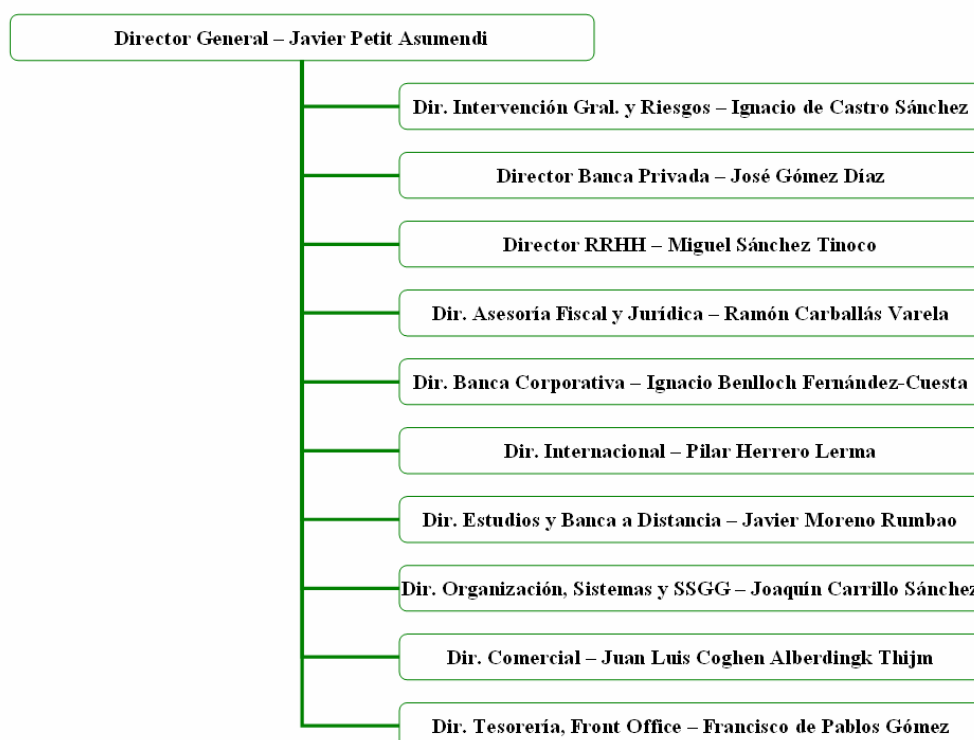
Director General – Javier Petit Asumendi

Dir. Intervención Gral. y Riesgos – Ignacio de Castro Sánchez

Director Banca Privada – José Gómez Díaz

Director RRHH – Miguel Sánchez Tinoco

Dir. Asesoría Fiscal y Jurídica – Ramón Carballás Varela

Dir. Banca Corporativa – Ignacio Benlloch Fernández-Cuesta

Dir. Internacional – Pilar Herrero Lerma

Dir. Estudios y Banca a Distancia – Javier Moreno Rumbao

Dir. Organización, Sistemas y SSGG – Joaquín Carrillo Sánchez

Dir. Comercial – Juan Luis Coghen Alberdingk Thijm

Dir. Tesorería, Front Office – Francisco de Pablos Gómez